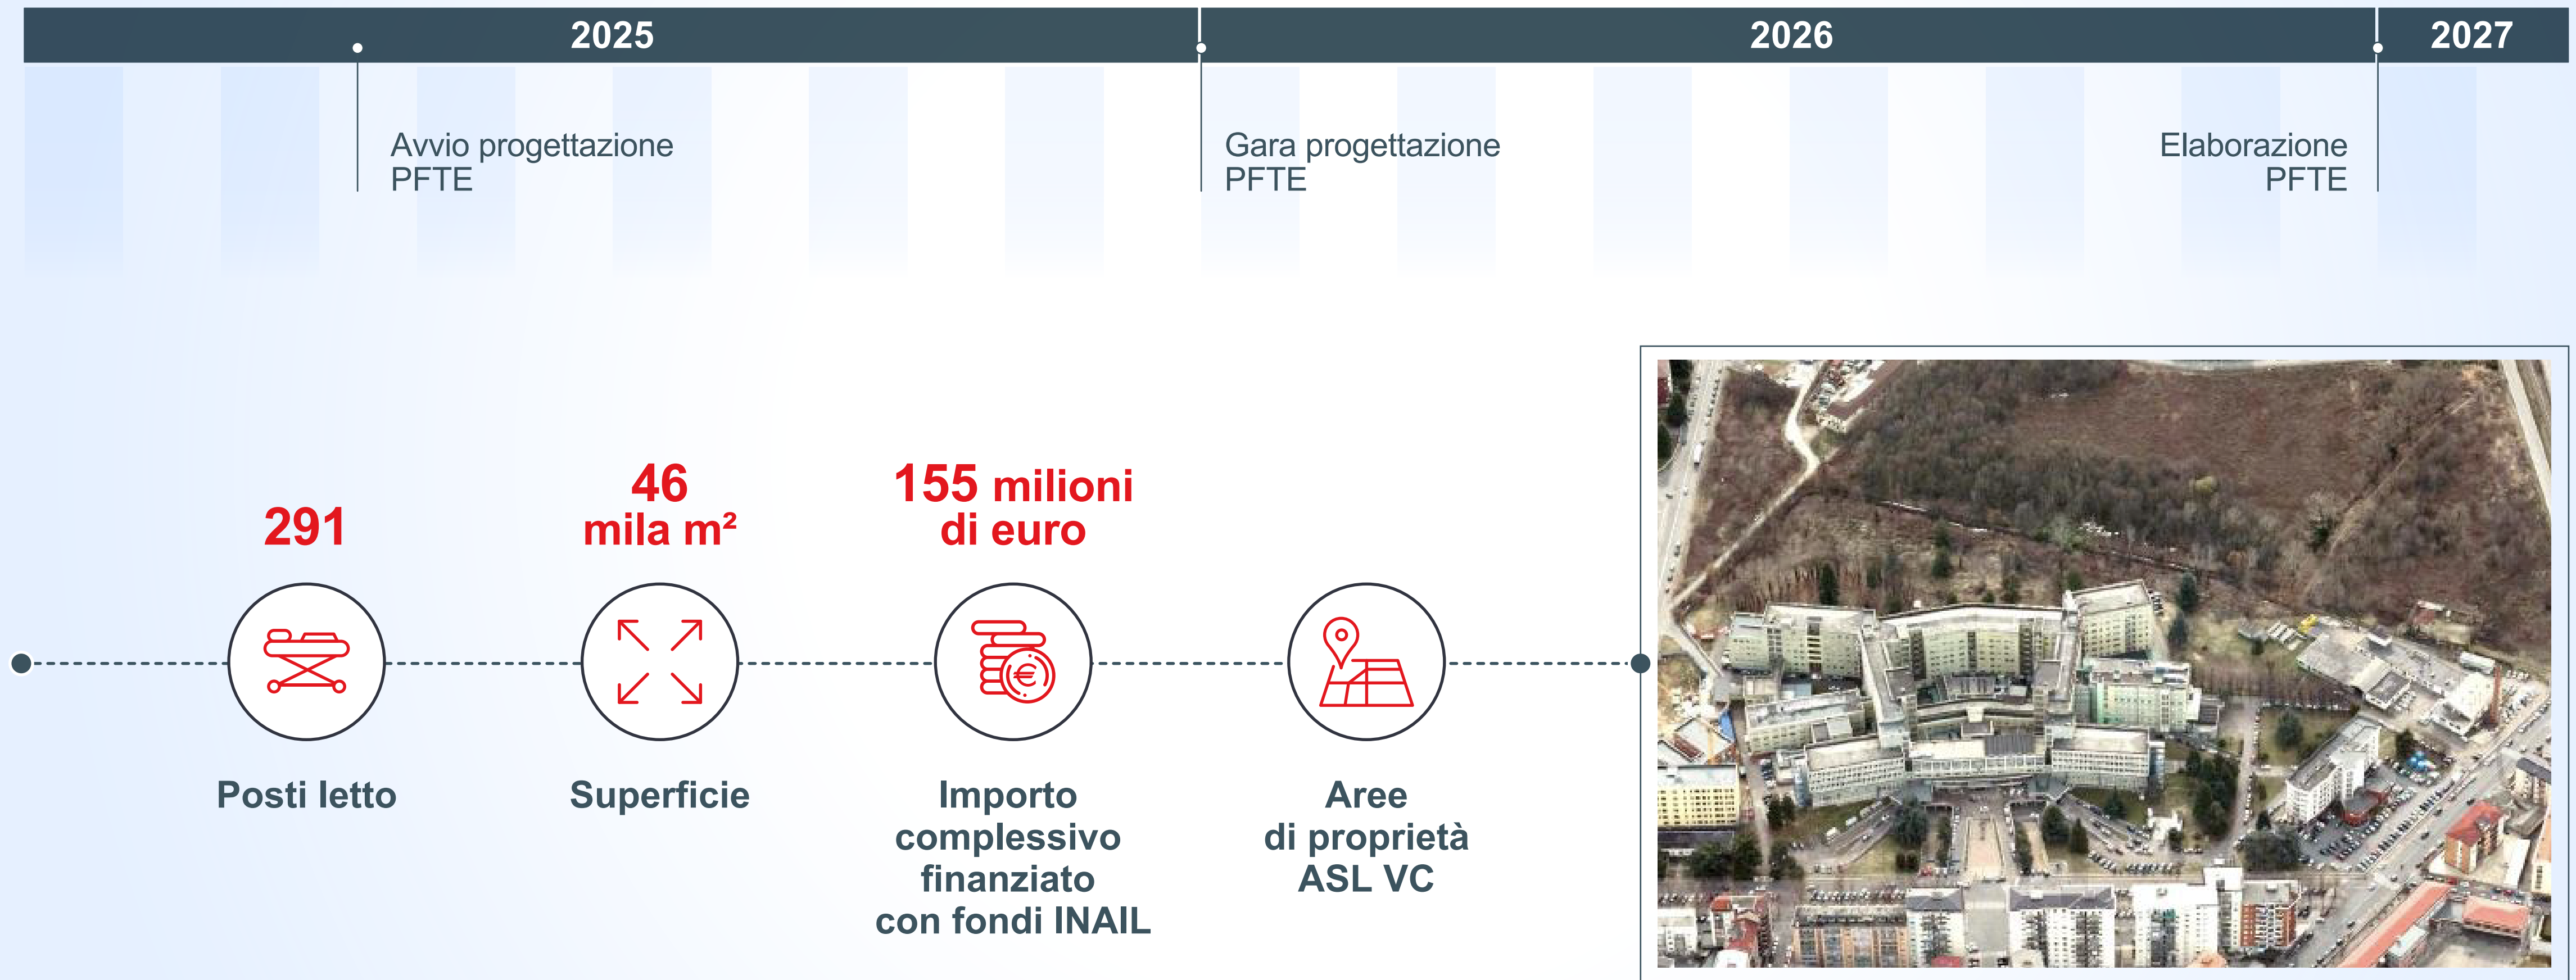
2025 2026 2027

Avvio progettazione PFTE

Gara progettazione PFTE

Elaborazione PFTE

291

Posti letto

46 mila m²

Superficie

155 milioni di euro

Importo complessivo finanziato con fondi INAIL

Aree di proprietà ASL VC